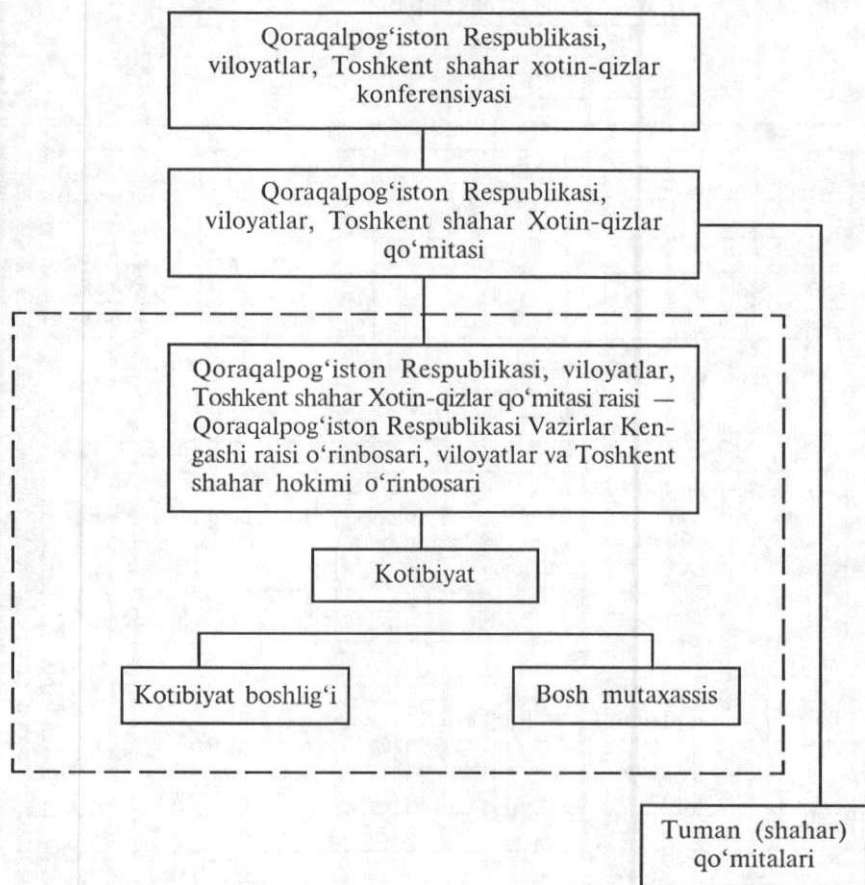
Qoraqalpog'iston Respublikasi, viloyatlar, Toshkent shahar xotin-qizlar konferensiyasi

Qoraqalpog'iston Respublikasi, viloyatlar, Toshkent shahar Xotin-qizlar qo'mitasi

Qoraqalpog'iston Respublikasi, viloyatlar, Toshkent shahar Xotin-qizlar qo'mitasi raisi — Qoraqalpog'iston Respublikasi Vazirlar Kengashi raisi o'rinbosari, viloyatlar va Toshkent shahar hokimi o'rinbosari

Kotibiyat

Kotibiyat boshlig'i

Bosh mutaxassis

Tuman (shahar) qo'mitalari